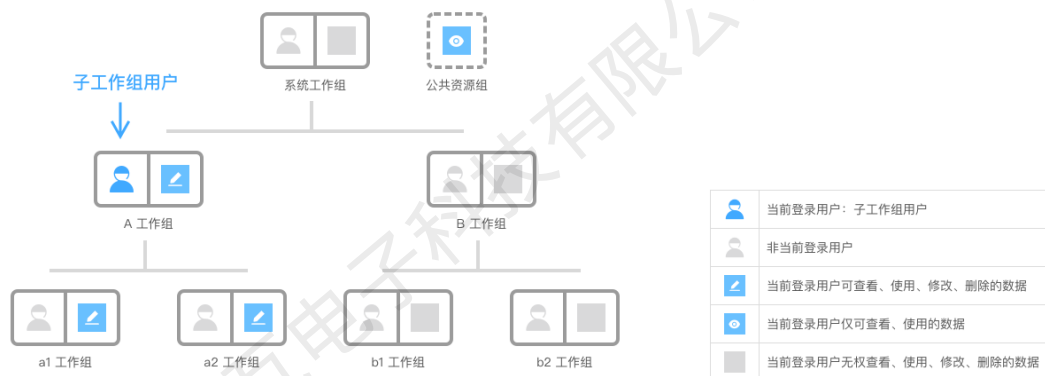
系统工作组

公共资源组

子工作组用户

A 工作组

B 工作组

a1 工作组

a2 工作组

b1 工作组

b2 工作组

|  |  |
|---|---|
|  | 当前登录用户：子工作组用户 |
|  | 非当前登录用户 |
|  | 当前登录用户可查看、使用、修改、删除的数据 |
|  | 当前登录用户仅可查看、使用的数据 |
|  | 当前登录用户无权查看、使用、修改、删除的数据 |

电子科技有限公